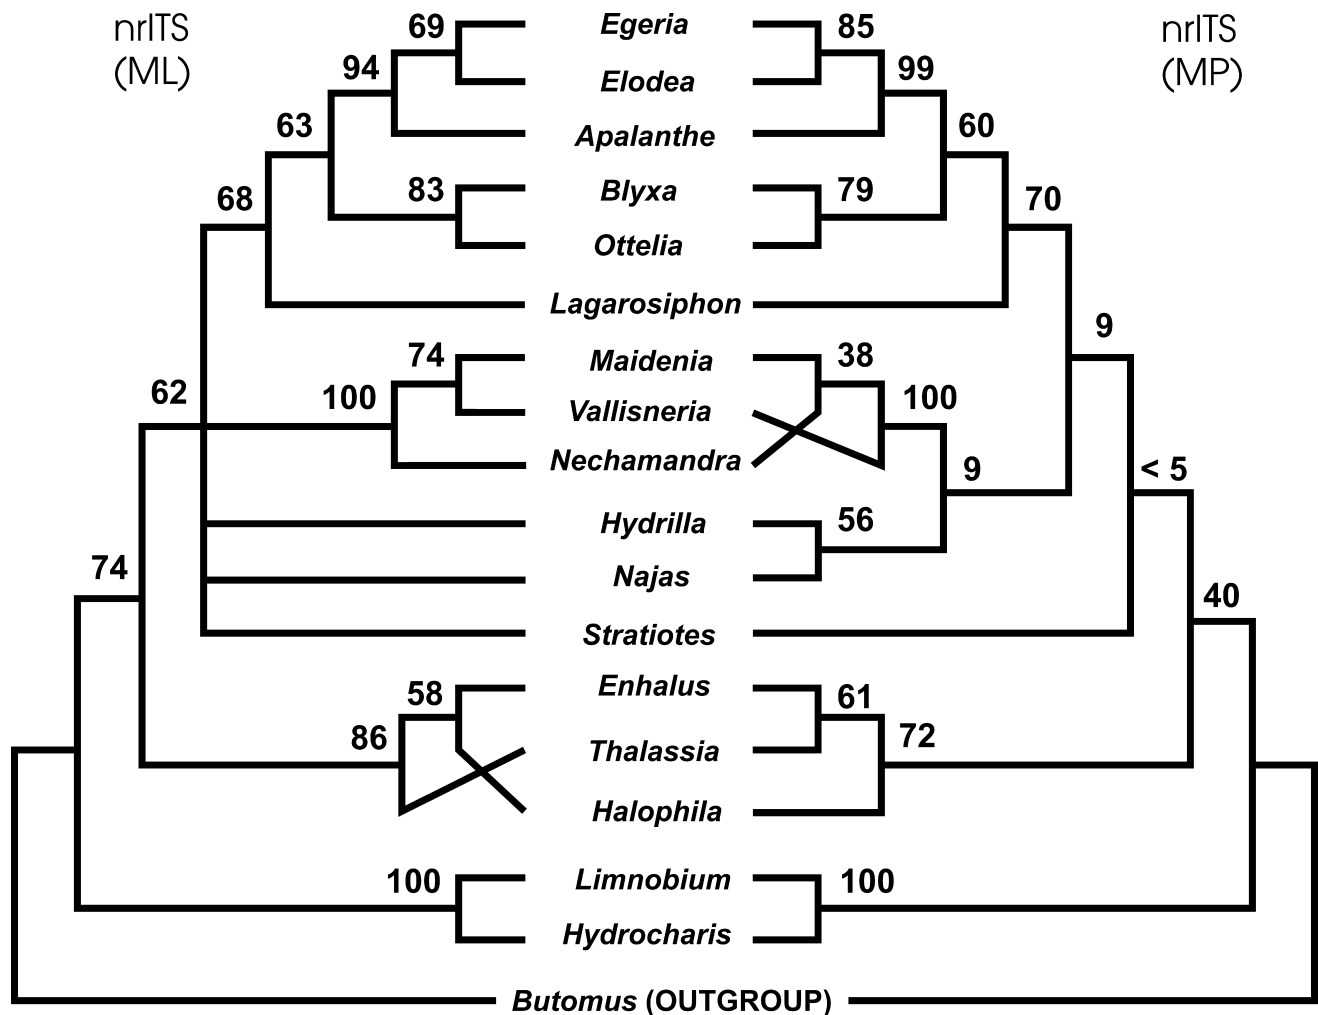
nrITS
(ML)

nrITS
(MP)

69
94
63
68
83
62
74
100
74
58
86
100

Egeria
Elodea
Apalanthe
Blyxa
Ottelia
Lagarosiphon
Maidenia
Vallisneria
Nechamandra
Hydrilla
Najas
Stratiotes
Enhalus
Thalassia
Halophila
Limnobium
Hydrocharis
Butomus (OUTGROUP)

85
99
60
79
70
9
38
100
9
< 5
56
40
61
72
100